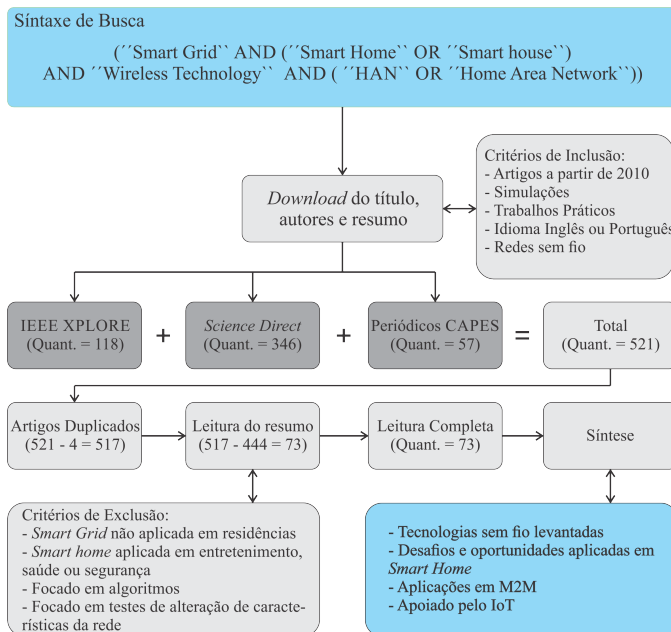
Síntaxe de Busca

(´´Smart Grid`` AND (´´Smart Home`` OR ´´Smart house``) AND ´´Wireless Technology`` AND ( ´´HAN`` OR ´´Home Area Network``))

Download do título, autores e resumo

Critérios de Inclusão:
- Artigos a partir de 2010
- Simulações
- Trabalhos Práticos
- Idioma Inglês ou Português
- Redes sem fio

IEEE XPLORE (Quant. = 118)

+

Science Direct (Quant. = 346)

+

Periódicos CAPES (Quant. = 57)

=

Total (Quant. = 521)

Artigos Duplicados (521 - 4 = 517)

Leitura do resumo (517 - 444 = 73)

Leitura Completa (Quant. = 73)

Síntese

Critérios de Exclusão:
- Smart Grid não aplicada em residências
- Smart home aplicada em entretenimento, saúde ou segurança
- Focado em algoritmos
- Focado em testes de alteração de características da rede

- Tecnologias sem fio levantadas
- Desafios e oportunidades aplicadas em Smart Home
- Aplicações em M2M
- Apoiado pelo IoT